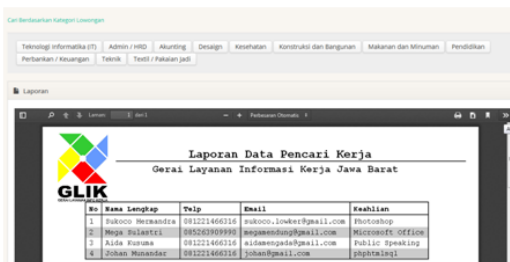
Cari Berdasarkan Kategori Lowongan

Teknologi Informatika (IT) | Admin / HRD | Akunting | Desaign | Kesehatan | Konstruksi dan Bangunan | Makanan dan Minuman | Pendidikan | Perbankan / Keuangan | Teknik | Textil / Pakaian Jadi

Laporan

Laman 1 dari 1 — + Perbesaran Otomatis

GLIK

Laporan Data Pencari Kerja

Gerai Layanan Informasi Kerja Jawa Barat

| No | Nama Lengkap | Telp | Email | Keahlian |
|---|---|---|---|---|
| 1 | Sukoco Hermandra | 081221466316 | sukoco.lowker@gmail.com | Photoshop |
| 2 | Mega Sulastri | 085263909990 | megamendung@gmail.com | Microsoft Office |
| 3 | Aida Kusuma | 081221466316 | aidamengada@gmail.com | Public Speaking |
| 4 | Johan Munandar | 081221466316 | johan@gmail.com | phphtmlsql |